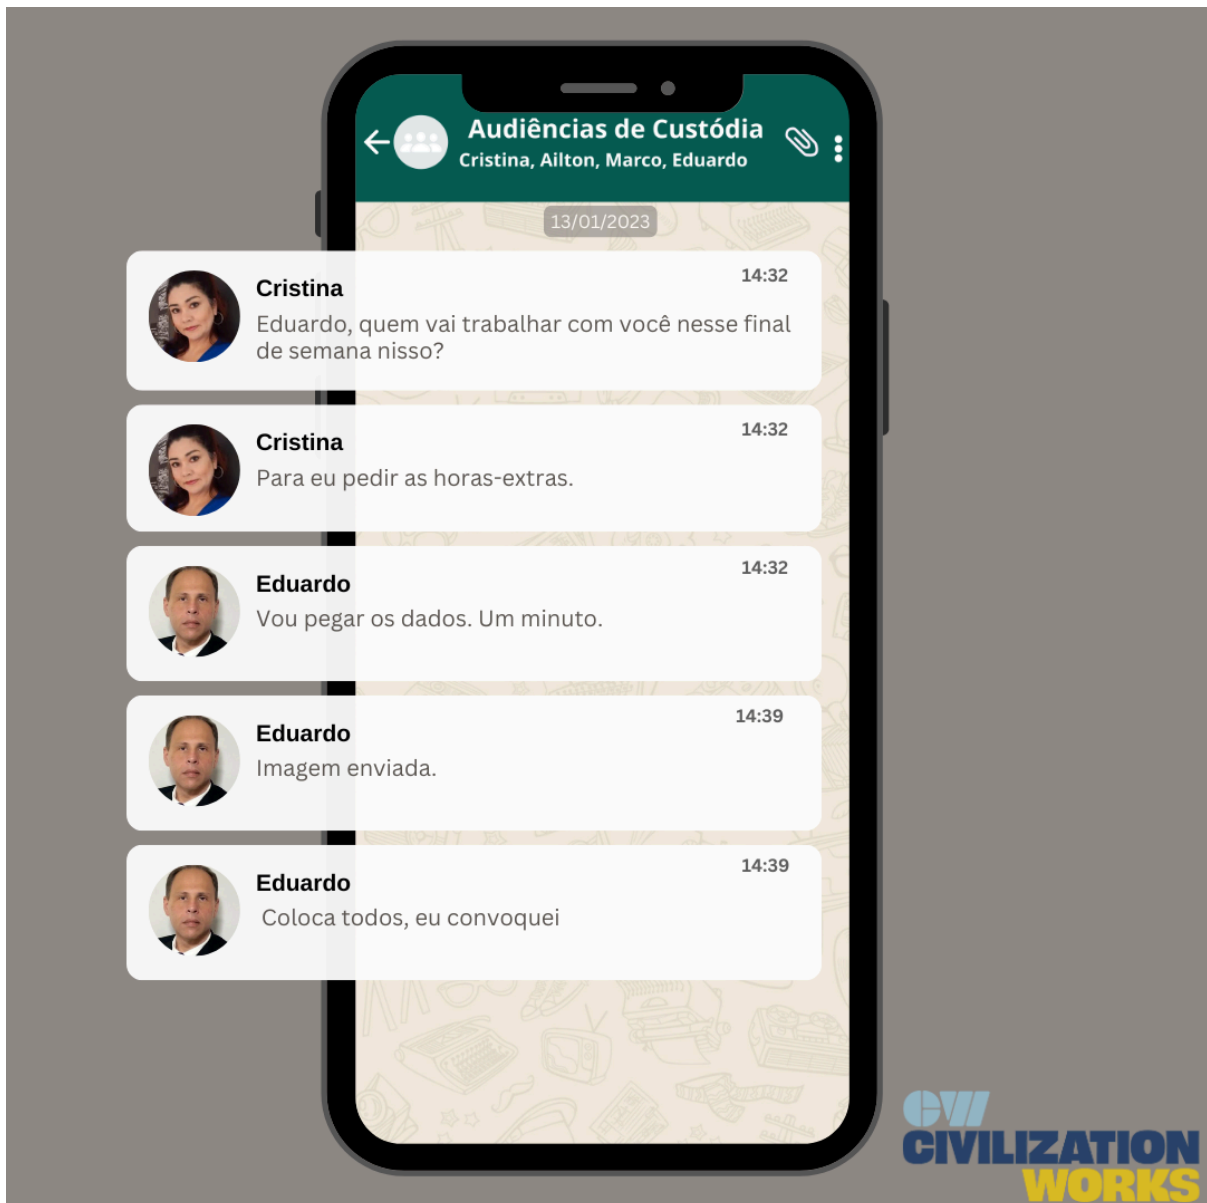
Audiências de Custódia
Cristina, Ailton, Marco, Eduardo

13/01/2023

Cristina 14:32
Eduardo, quem vai trabalhar com você nesse final de semana nisso?

Cristina 14:32
Para eu pedir as horas-extras.

Eduardo 14:32
Vou pegar os dados. Um minuto.

Eduardo 14:39
Imagem enviada.

Eduardo 14:39
Coloca todos, eu convoquei

CW
CIVILIZATION
WORKS